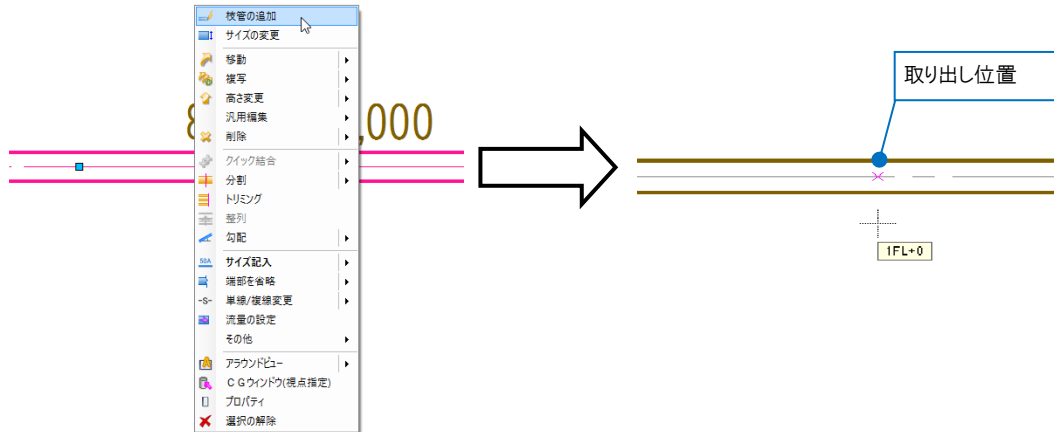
枝管の追加
サイズの変更
移動
複写
高さ変更
汎用編集
削除
クイック結合
分割
トリミング
整列
勾配
サイズ記入
端部を省略
単線/複線変更
流量の設定
その他
アラウンドビュー
ＣＧウィンドウ(視点指定)
プロパティ
選択の解除

8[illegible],000

50A
-S-

取り出し位置

1FL+0